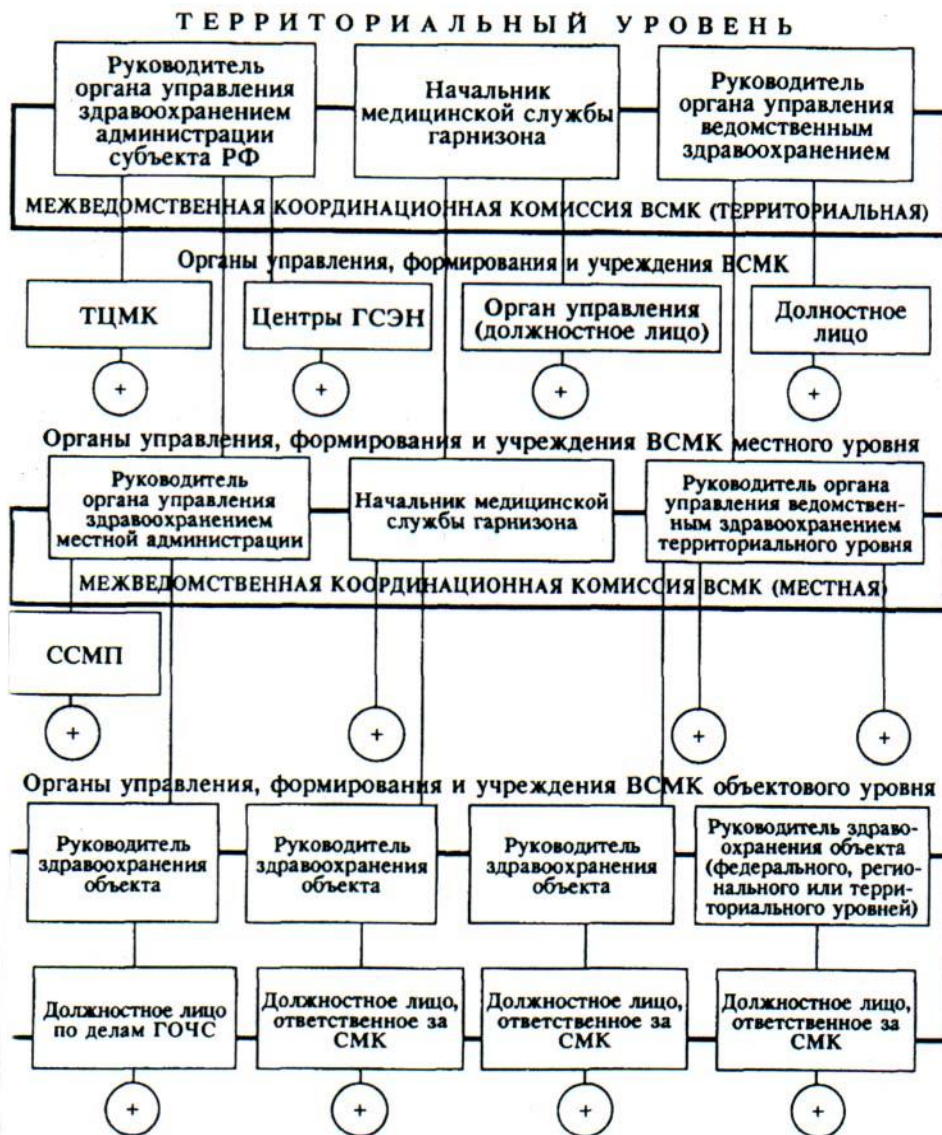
ТЕРРИТОРИАЛЬНЫЙ УРОВЕНЬ

Руководитель органа управления здравоохранением администрации субъекта РФ

Начальник медицинской службы гарнизона

Руководитель органа управления ведомственным здравоохранением

МЕЖВЕДОМСТВЕННАЯ КООРДИНАЦИОННАЯ КОМИССИЯ ВСМК (ТЕРРИТОРИАЛЬНАЯ)

Органы управления, формирования и учреждения ВСМК

ТЦМК

Центры ГСЭН

Орган управления (должностное лицо)

Долностное лицо

+

+

+

+

Органы управления, формирования и учреждения ВСМК местного уровня

Руководитель органа управления здравоохранением местной администрации

Начальник медицинской службы гарнизона

Руководитель органа управления ведомственным здравоохранением территориального уровня

МЕЖВЕДОМСТВЕННАЯ КООРДИНАЦИОННАЯ КОМИССИЯ ВСМК (МЕСТНАЯ)

ССМП

+

+

+

+

Органы управления, формирования и учреждения ВСМК объектового уровня

Руководитель здравоохранения объекта

Руководитель здравоохранения объекта

Руководитель здравоохранения объекта

Руководитель здравоохранения объекта (федерального, регионального или территориального уровней)

Должностное лицо по делам ГОЧС

Должностное лицо, ответственное за СМК

Должностное лицо, ответственное за СМК

Должностное лицо, ответственное за СМК

+

+

+

+